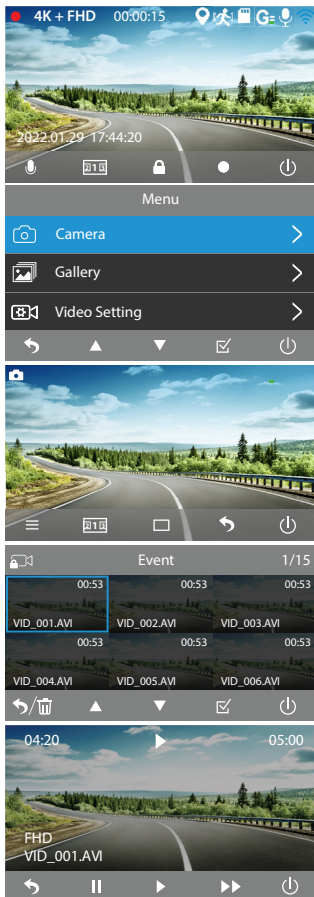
4K + FHD 00:00:15

G

2022.01.29 17:44:20

Menu

Camera

Gallery

Video Setting

Event 1/15

00:53
VID_001.AVI

00:53
VID_002.AVI

00:53
VID_003.AVI

00:53
VID_004.AVI

00:53
VID_005.AVI

00:53
VID_006.AVI

04:20 05:00

FHD
VID_001.AVI